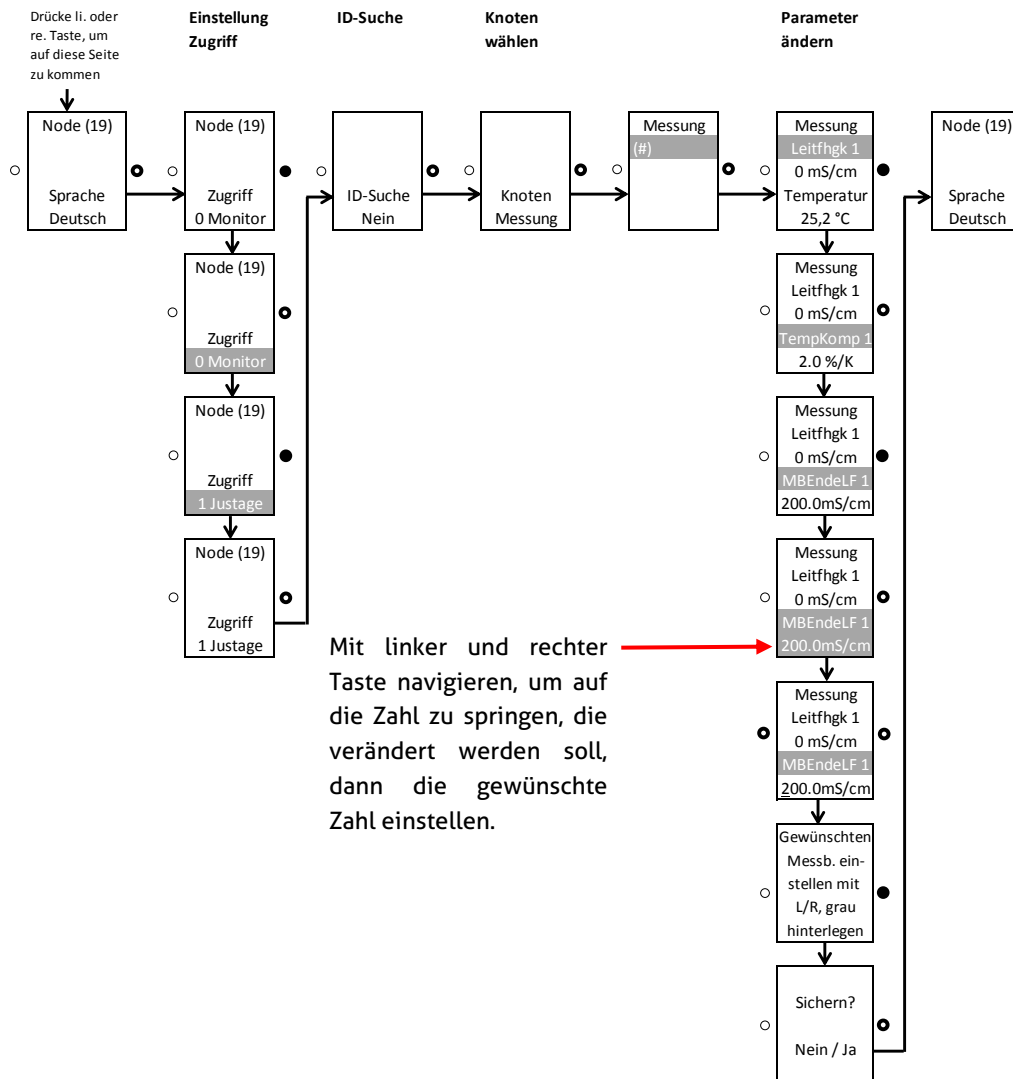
Drücke li. oder re. Taste, um auf diese Seite zu kommen

Einstellung Zugriff

ID-Suche

Knoten wählen

Parameter ändern

Node (19)
Sprache
Deutsch

Node (19)
Zugriff
0 Monitor

ID-Suche
Nein

Knoten
Messung

Messung
(#)

Messung
Leitfhgk 1
0 mS/cm
Temperatur
25,2 °C

Node (19)
Sprache
Deutsch

Node (19)
Zugriff
0 Monitor

Messung
Leitfhgk 1
0 mS/cm
TempKomp 1
2.0 %/K

Node (19)
Zugriff
1 Justage

Messung
Leitfhgk 1
0 mS/cm
MBEndeLF 1
200.0mS/cm

Node (19)
Zugriff
1 Justage

Messung
Leitfhgk 1
0 mS/cm
MBEndeLF 1
200.0mS/cm

Mit linker und rechter Taste navigieren, um auf die Zahl zu springen, die verändert werden soll, dann die gewünschte Zahl einstellen.

Messung
Leitfhgk 1
0 mS/cm
MBEndeLF 1
200.0mS/cm

Gewünschten Messb. einstellen mit L/R, grau hinterlegen

Sichern?
Nein / Ja